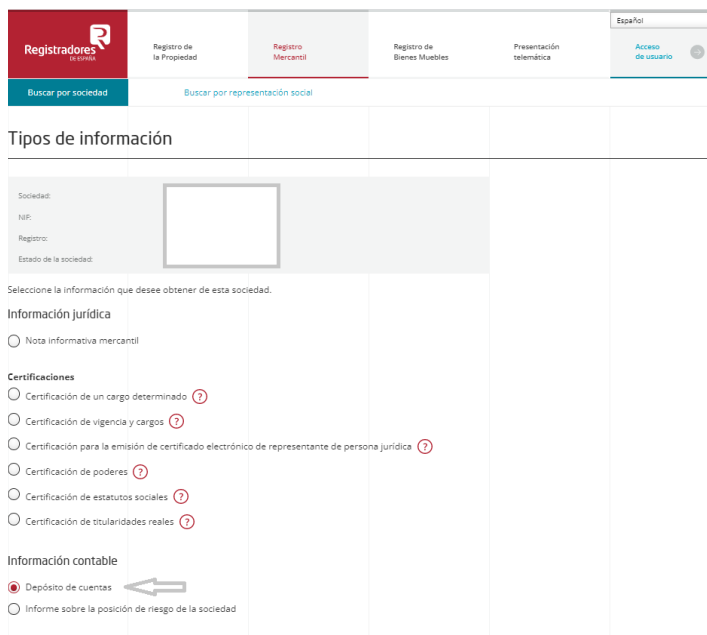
Registradores DE ESPAÑA

Registro de la Propiedad

Registro Mercantil

Registro de Bienes Muebles

Presentación telemática

Español

Acceso de usuario

Buscar por sociedad

Buscar por representación social

Tipos de información

Sociedad:

NIF:

Registro:

Estado de la sociedad:

Seleccione la información que desee obtener de esta sociedad.

Información jurídica

Nota informativa mercantil

Certificaciones

Certificación de un cargo determinado ?

Certificación de vigencia y cargos ?

Certificación para la emisión de certificado electrónico de representante de persona jurídica ?

Certificación de poderes ?

Certificación de estatutos sociales ?

Certificación de titularidades reales ?

Información contable

Depósito de cuentas

Informe sobre la posición de riesgo de la sociedad